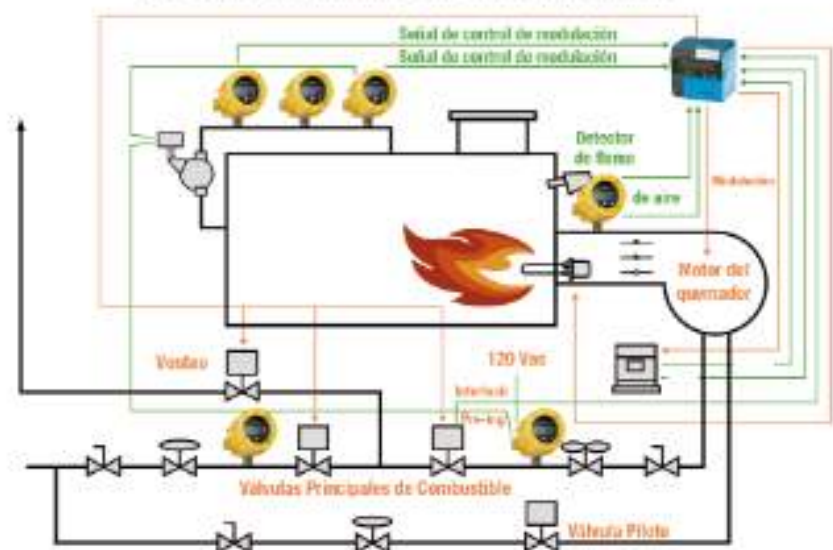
Señal de control de modulación

Señal de control de modulación

Detector de flama

de aire

Modulación

Motor del quemador

Venteo

120 Vac

Interlock

Pre-ign

Válvulas Principales de Combustible

Válvula Piloto